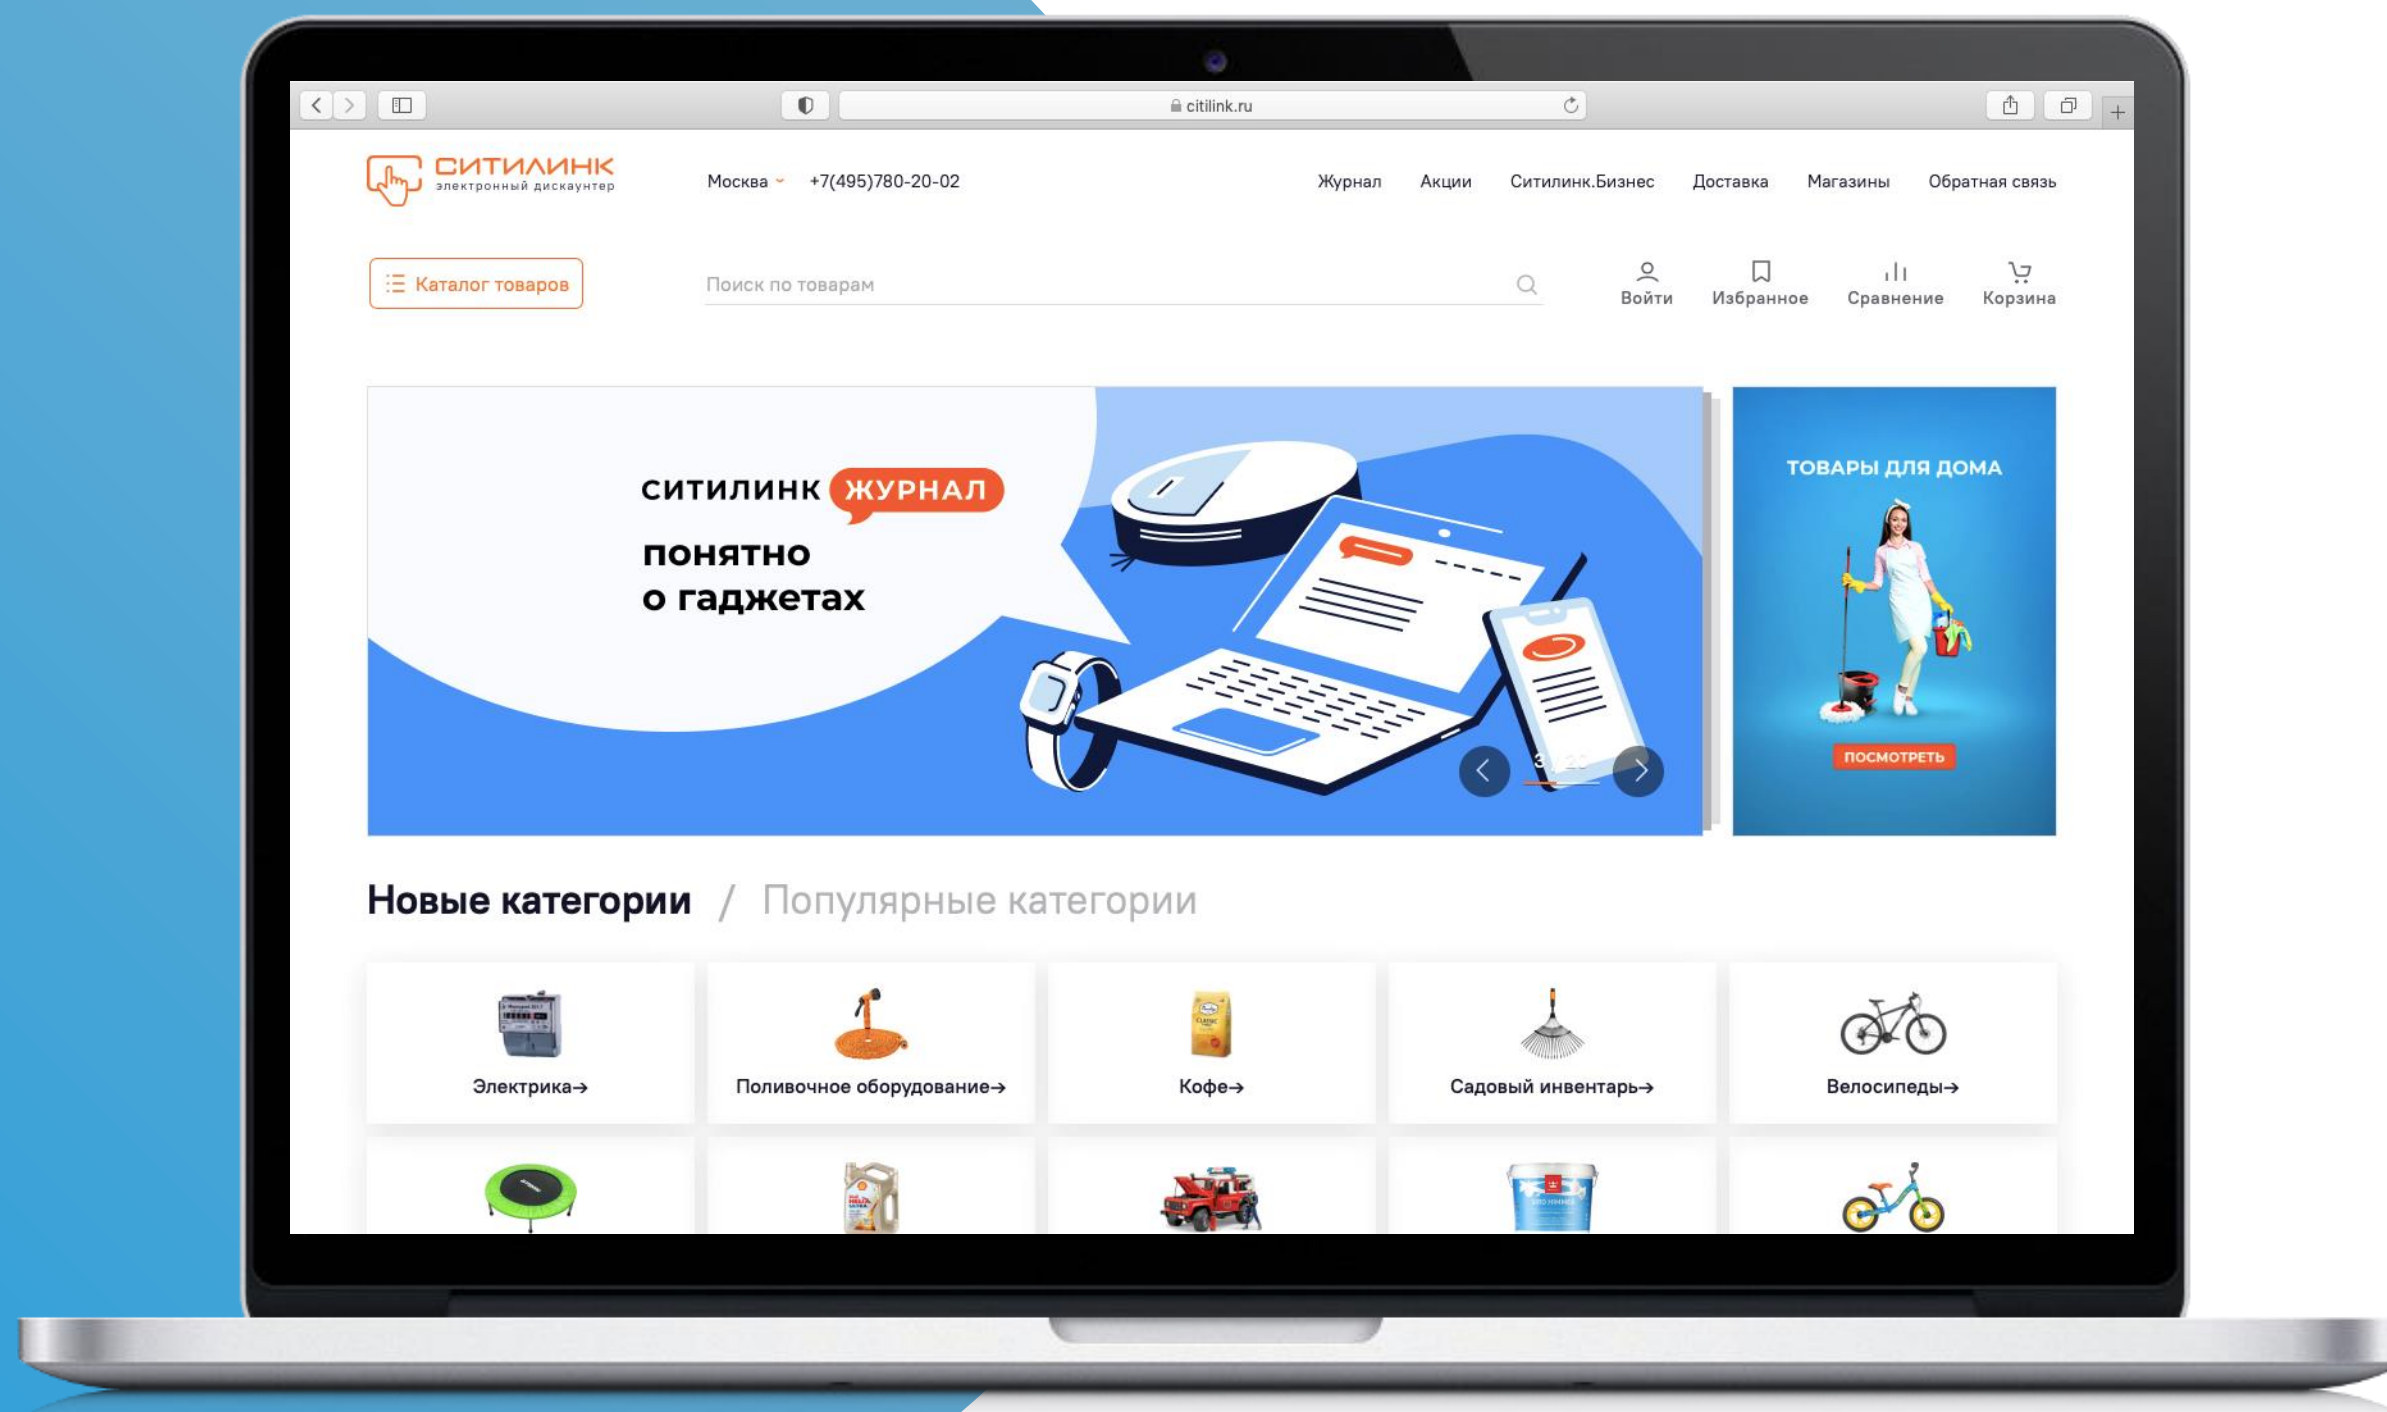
citilink.ru

СИТИЛИНК
электронный дискаунтер

Москва +7(495)780-20-02

Журнал Акции Ситилинк.Бизнес Доставка Магазины Обратная связь

Каталог товаров

Поиск по товарам

Войти Избранное Сравнение Корзина

СИТИЛИНК ЖУРНАЛ
понятно
о гаджетах

ТОВАРЫ ДЛЯ ДОМА

ПОСМОТРЕТЬ

Новые категории / Популярные категории

Электрика→

Поливочное оборудование→

Кофе→

Садовый инвентарь→

Велосипеды→